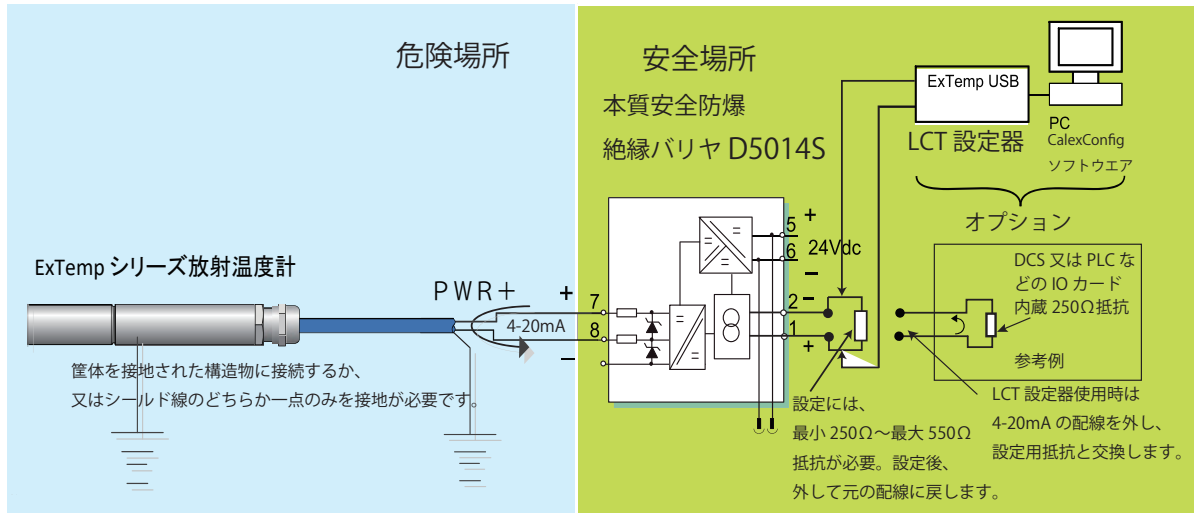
危険場所

安全場所

本質安全防爆

絶縁バリヤ D5014S

ExTemp USB

PC
CalexConfig
ソフトウエア

LCT 設定器

オプション

ExTemp シリーズ放射温度計

PWR＋

+
7
4-20mA
8
−

5 +
6
24Vdc
−

2 −
1
+

DCS 又は PLC などの IO カード
内蔵 250Ω抵抗

参考例

筐体を接地された構造物に接続するか、
又はシールド線のどちらか一点のみを接地が必要です。

設定には、
最小 250Ω～最大 550Ω
抵抗が必要。設定後、
外して元の配線に戻します。

LCT 設定器使用時は
4-20mA の配線を外し、
設定用抵抗と交換します。